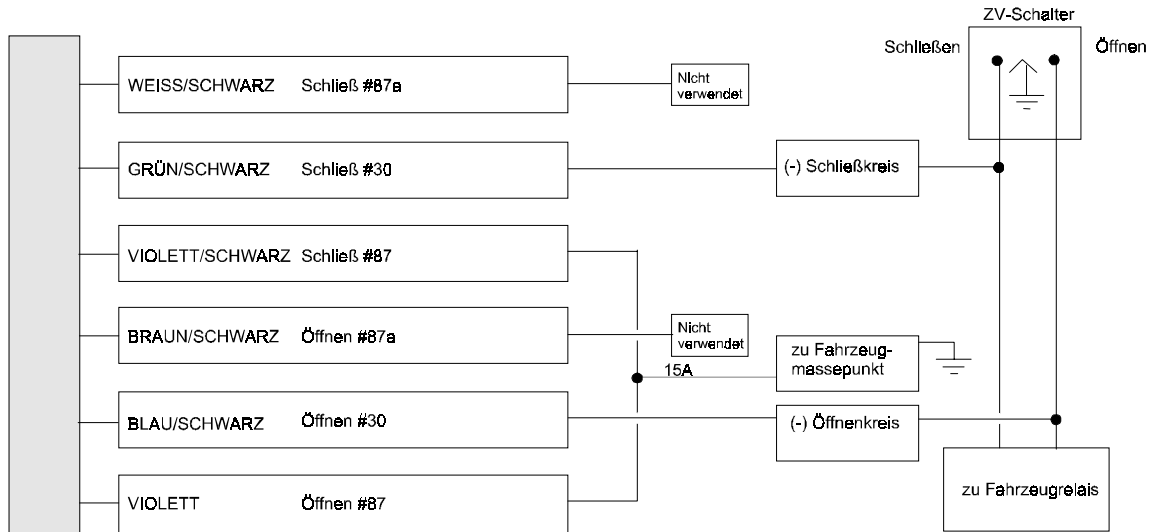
ZV-Schalter
Schließen
Öffnen

WEISS/SCHWARZ Schließ #87a
Nicht verwendet

GRÜN/SCHWARZ Schließ #30
(-) Schließkreis

VIOLETT/SCHWARZ Schließ #87

BRAUN/SCHWARZ Öffnen #87a
Nicht verwendet
zu Fahrzeugmassepunkt
15A

BLAU/SCHWARZ Öffnen #30
(-) Öffnenkreis

VIOLETT Öffnen #87
zu Fahrzeugrelais